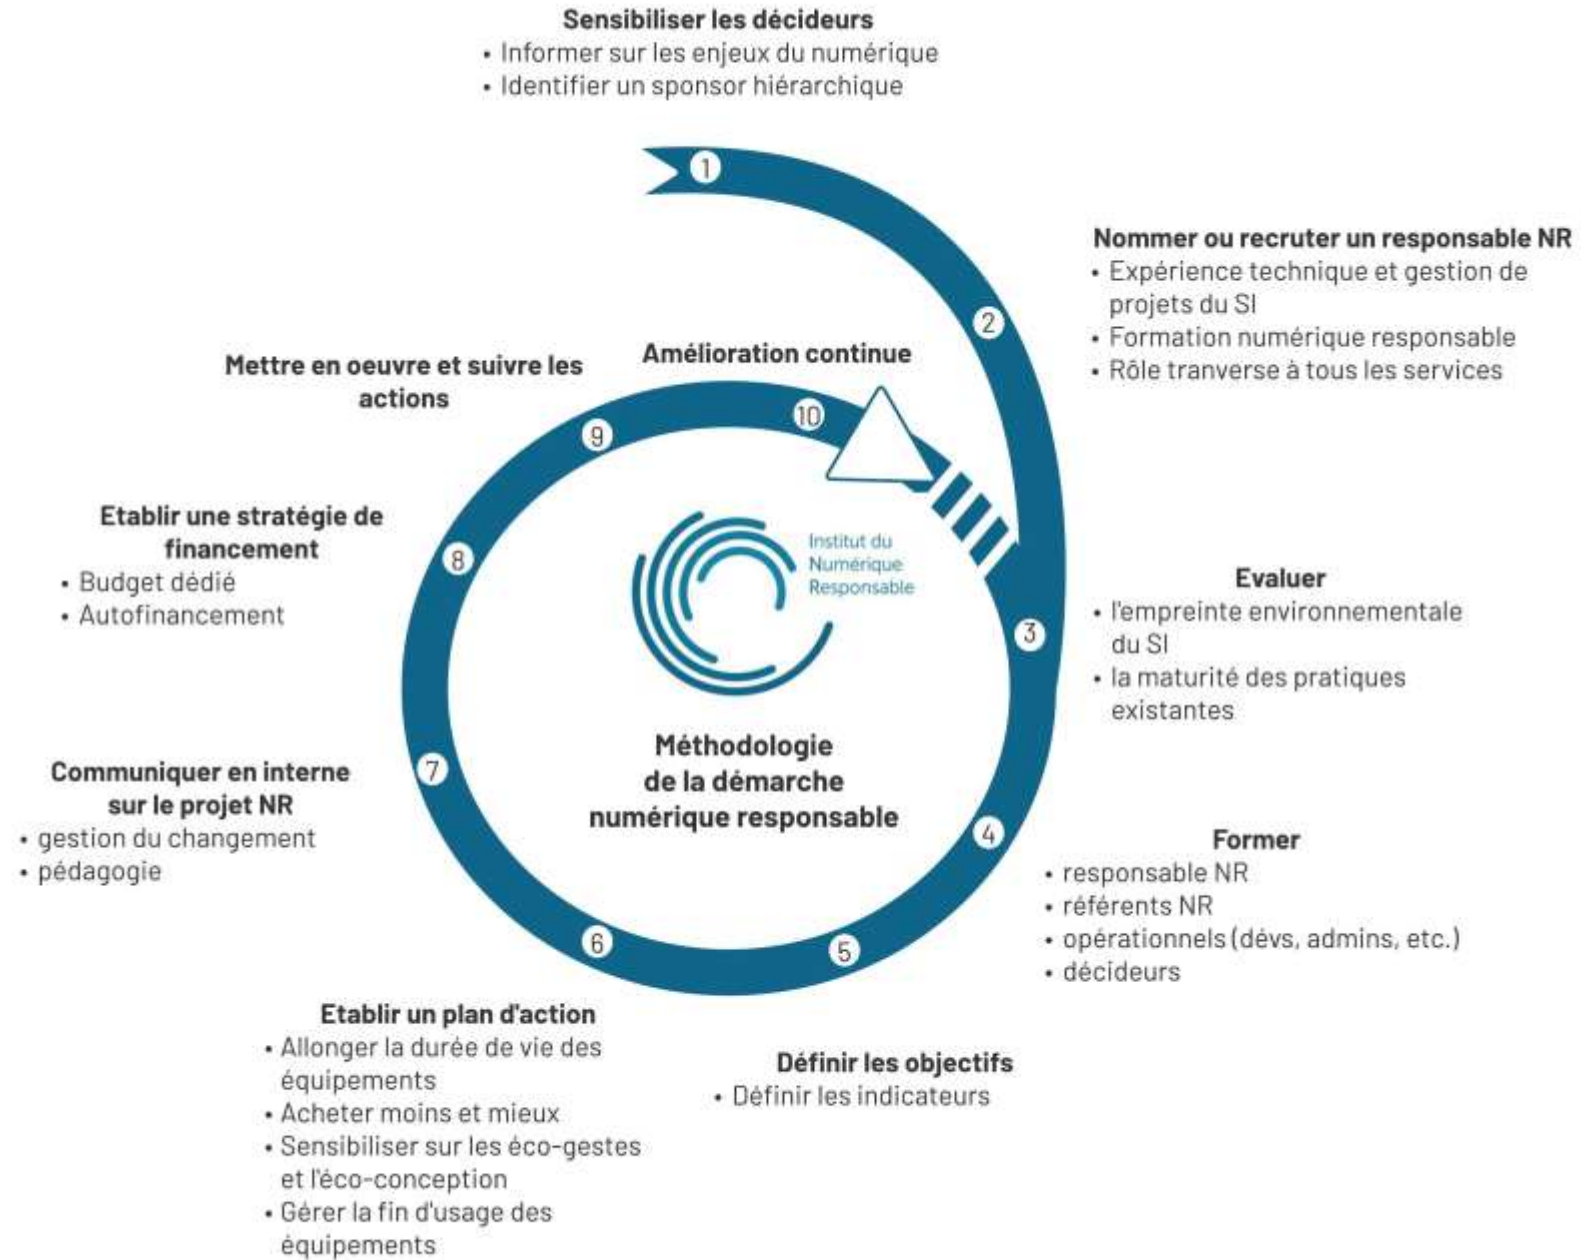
Sensibiliser les décideurs
• Informer sur les enjeux du numérique
• Identifier un sponsor hiérarchique

1

Nommer ou recruter un responsable NR
• Expérience technique et gestion de projets du SI
• Formation numérique responsable
• Rôle tranverse à tous les services

2

Mettre en oeuvre et suivre les actions

Amélioration continue

10

9

Etablir une stratégie de financement
• Budget dédié
• Autofinancement

8

Institut du Numérique Responsable

Evaluer
• l'empreinte environnementale du SI
• la maturité des pratiques existantes

3

Méthodologie de la démarche numérique responsable

Communiquer en interne sur le projet NR
• gestion du changement
• pédagogie

7

4

Former
• responsable NR
• référents NR
• opérationnels (dévs, admins, etc.)
• décideurs

6

5

Etablir un plan d'action
• Allonger la durée de vie des équipements
• Acheter moins et mieux
• Sensibiliser sur les éco-gestes et l'éco-conception
• Gérer la fin d'usage des équipements

Définir les objectifs
• Définir les indicateurs